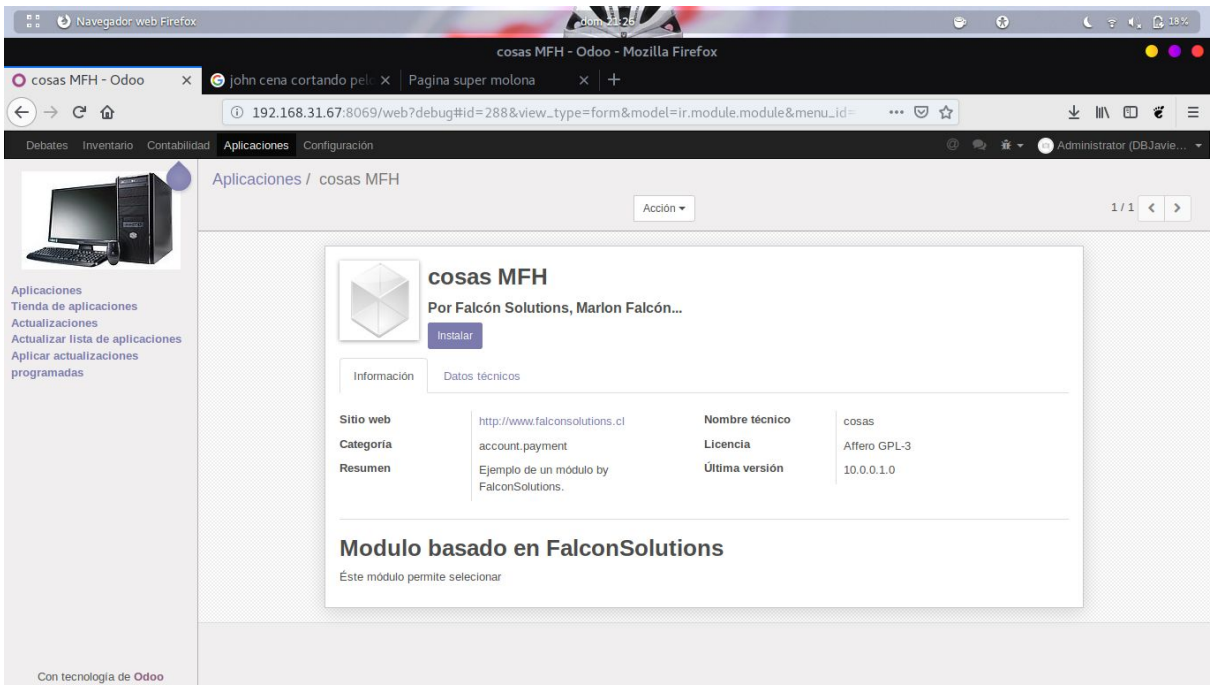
Navegador web Firefox dom 21:26 18%

cosas MFH - Odoo - Mozilla Firefox

cosas MFH - Odoo ×
john cena cortando pel ×
Pagina super molona ×
+

192.168.31.67:8069/web?debug#id=288&view_type=form&model=ir.module.module&menu_id=

Debates Inventario Contabilidad Aplicaciones Configuración
Administrator (DBJavie...

Aplicaciones
Tienda de aplicaciones
Actualizaciones
Actualizar lista de aplicaciones
Aplicar actualizaciones programadas

Aplicaciones / cosas MFH

Acción ▾

1 / 1

cosas MFH

Por Falcón Solutions, Marlon Falcón...

Instalar

Información Datos técnicos

| Sitio web | http://www.falconsolutions.cl | Nombre técnico | cosas |
|---|---|---|---|
| Categoría | account.payment | Licencia | Affero GPL-3 |
| Resumen | Ejemplo de un módulo by FalconSolutions. | Última versión | 10.0.0.1.0 |

Modulo basado en FalconSolutions

Éste módulo permite selecionar

Con tecnología de Odoo